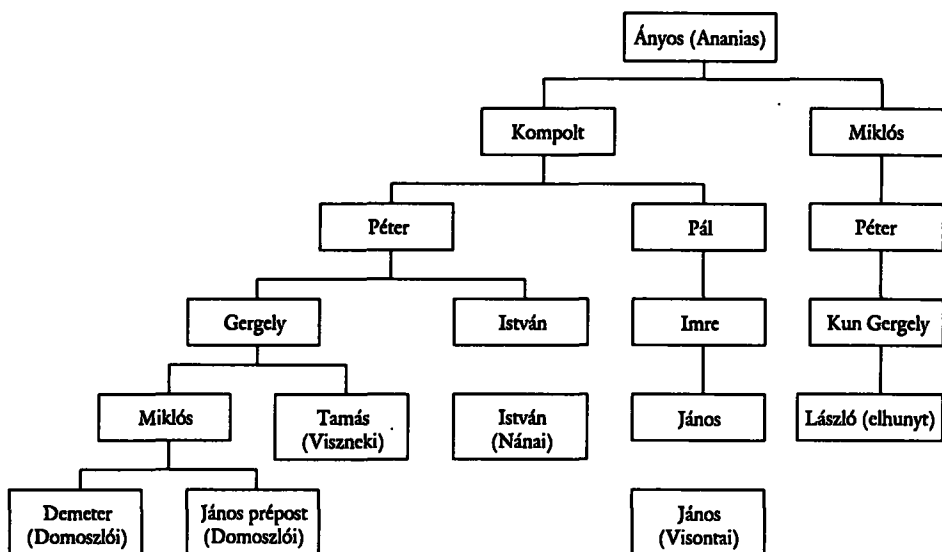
Ányos (Ananias)

Kompolt

Miklós

Péter

Pál

Péter

Gergely

István

Imre

Kun Gergely

Miklós

Tamás (Viszneki)

István (Nánai)

János

László (elhunyt)

Demeter (Domoszlói)

János prépost (Domoszlói)

János (Visontai)